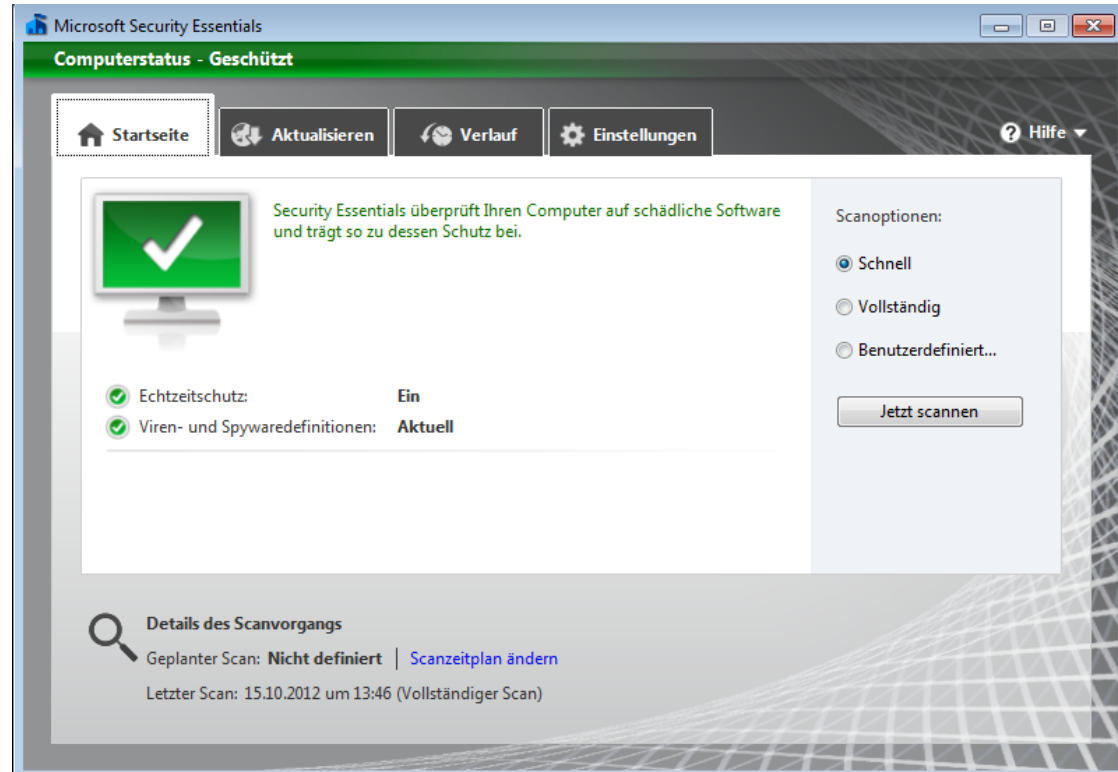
Microsoft Security Essentials

Computerstatus - Geschützt

Startseite
Aktualisieren
Verlauf
Einstellungen
Hilfe

Security Essentials überprüft Ihren Computer auf schädliche Software und trägt so zu dessen Schutz bei.

Echtzeitschutz: Ein
Viren- und Spywaredefinitionen: Aktuell

Scanoptionen:
Schnell
Vollständig
Benutzerdefiniert...

Jetzt scannen

Details des Scanvorgangs
Geplanter Scan: Nicht definiert | Scanzeitplan ändern
Letzter Scan: 15.10.2012 um 13:46 (Vollständiger Scan)